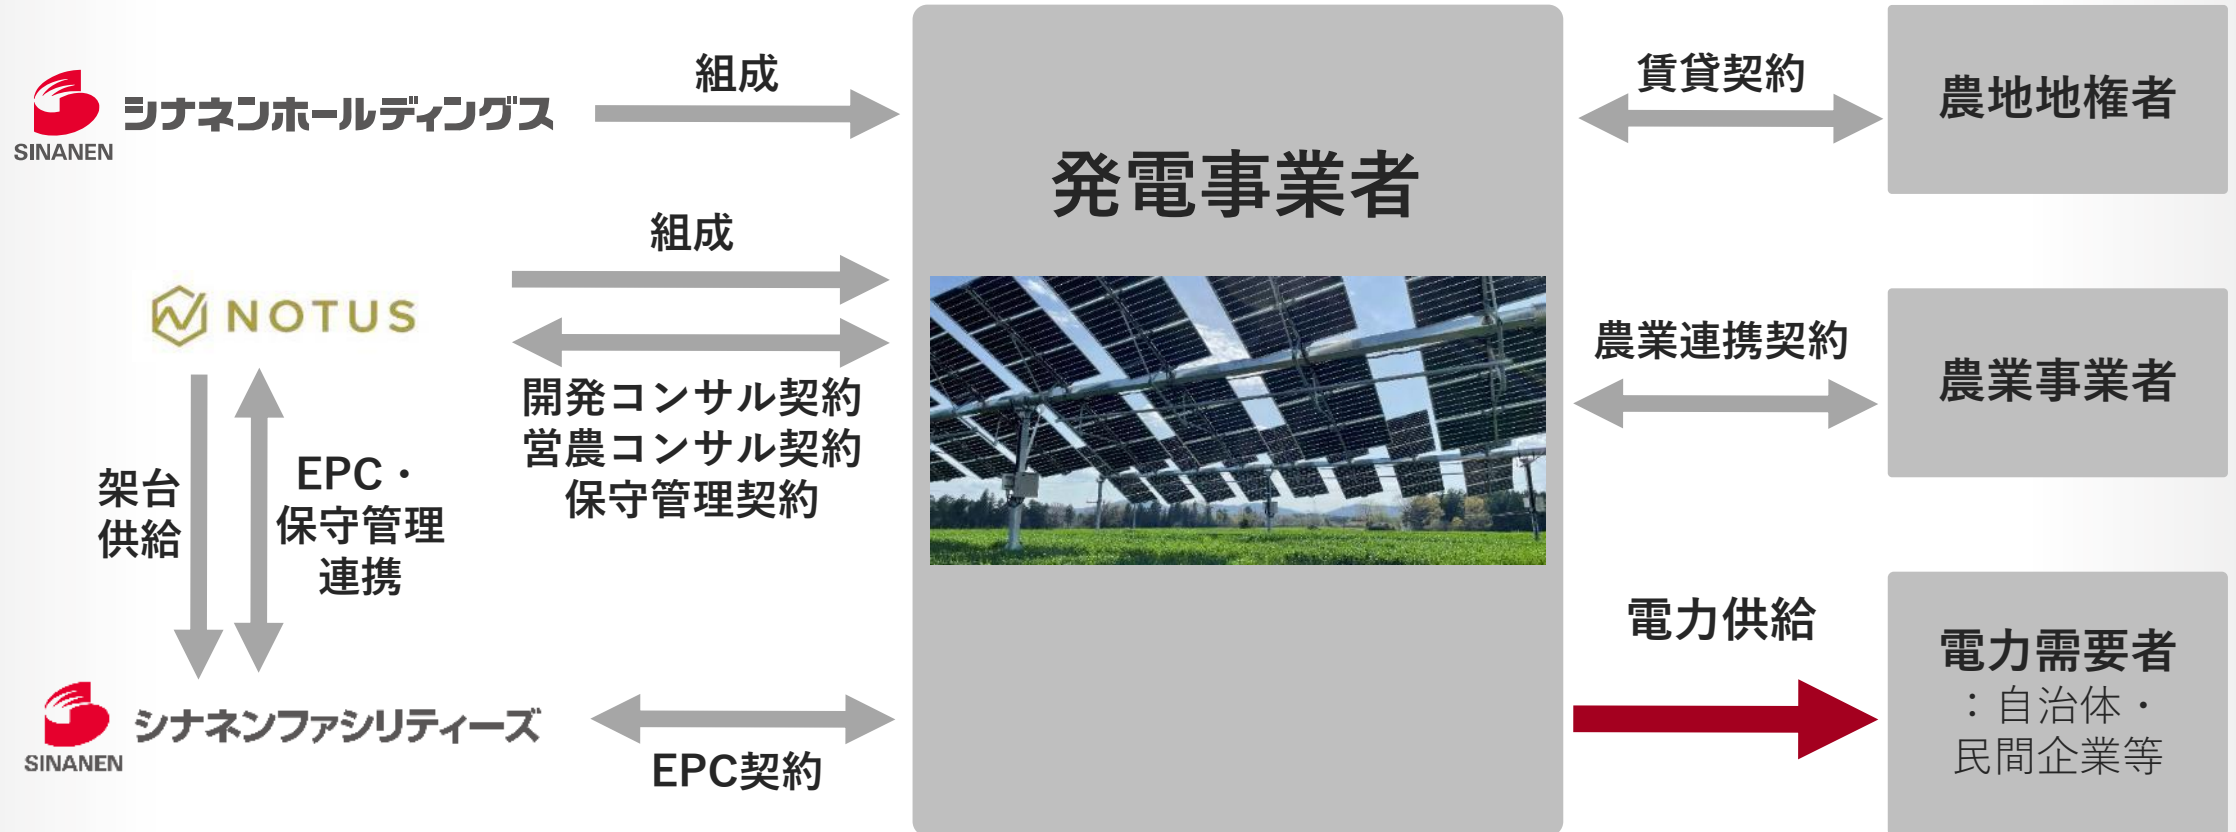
シナネンホールディングス
SINANEN

組成

発電事業者

賃貸契約

農地地権者

組成

NOTUS

開発コンサル契約
営農コンサル契約
保守管理契約

農業連携契約

農業事業者

架台
供給

EPC・
保守管理
連携

電力供給

電力需要者
：自治体・
民間企業等

シナネンファシリティーズ
SINANEN

EPC契約